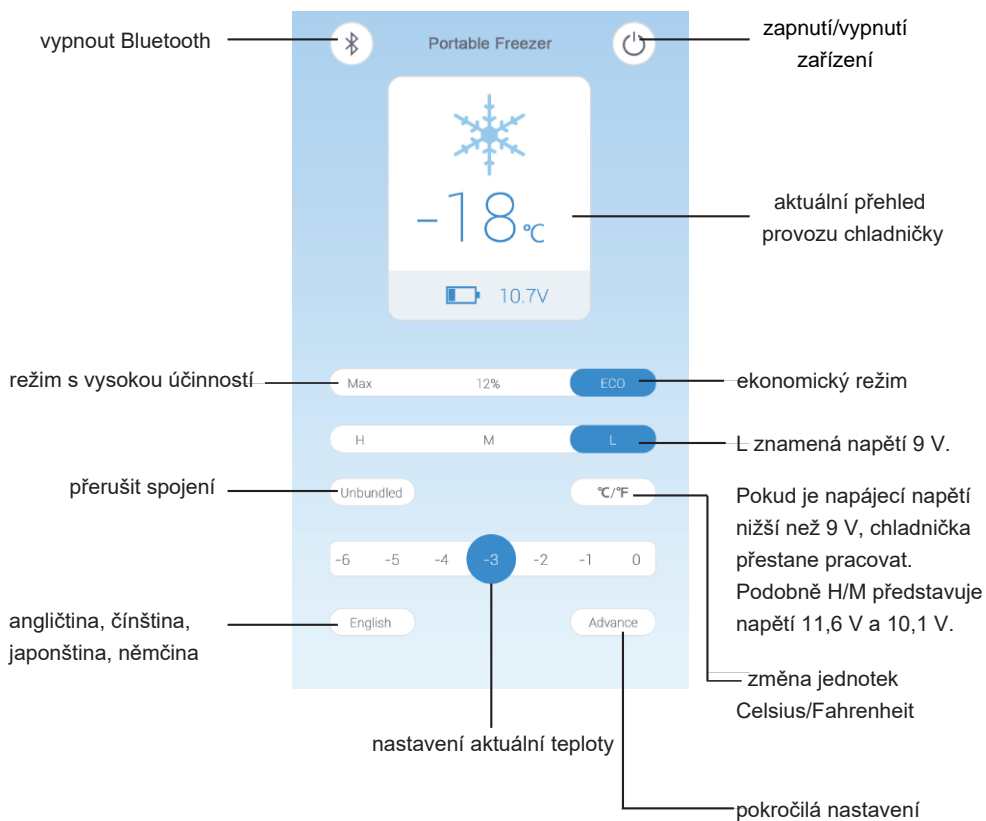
vypnout Bluetooth

Portable Freezer

zapnutí/vypnutí zařízení

$-18$℃

aktuální přehled provozu chladničky

10.7V

režim s vysokou účinností

Max

12%

ECO

ekonomický režim

H

M

L

L znamená napětí 9 V.

přerušit spojení

Unbundled

℃/℉

Pokud je napájecí napětí nižší než 9 V, chladnička přestane pracovat. Podobně H/M představuje napětí 11,6 V a 10,1 V.

-6 -5 -4 -3 -2 -1 0

angličtina, čínština, japonština, němčina

English

Advance

změna jednotek Celsius/Fahrenheit

nastavení aktuální teploty

pokročilá nastavení